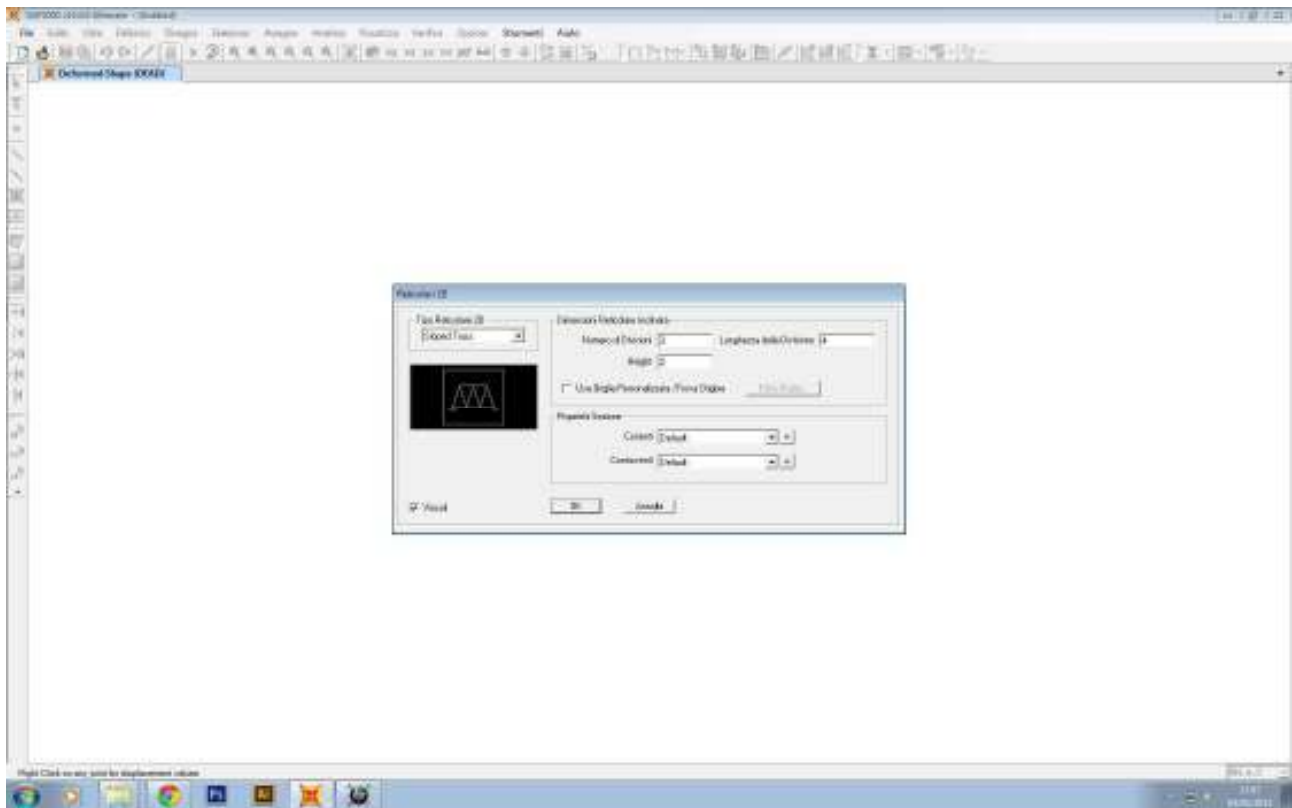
SAP2000 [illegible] - (Untitled)

File Edit View Definisci Disegna Seleziona Assegna Analizza Visualizza Verifica Opzioni Strumenti Aiuto

Deformed Shape (DEAD)

Reticolare 2D

Tipo Reticolare 2D
Sloped Truss

Dimensioni Reticolare Inclinata
Numero di Divisioni 2
Lunghezza delle Divisioni 4
Height 3

Usa Griglia Personalizzata /Forma Griglie
Modifica Griglia

Proprietà Sezione
Correnti Default
Controventi Default

Vincoli
OK
Annulla

Right Click on any joint for displacement values